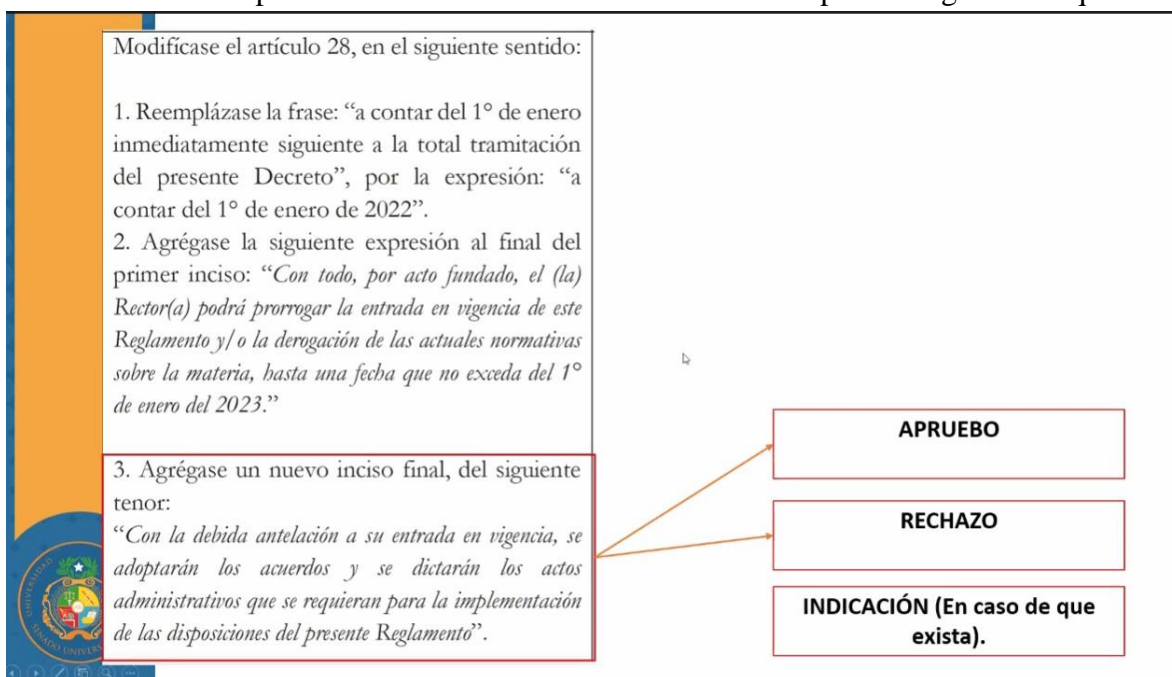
Modifícase el artículo 28, en el siguiente sentido:

1. Reemplázase la frase: "a contar del 1° de enero inmediatamente siguiente a la total tramitación del presente Decreto", por la expresión: "a contar del 1° de enero de 2022".
2. Agrégase la siguiente expresión al final del primer inciso: "*Con todo, por acto fundado, el (la) Rector(a) podrá prorrogar la entrada en vigencia de este Reglamento y/o la derogación de las actuales normativas sobre la materia, hasta una fecha que no exceda del 1° de enero del 2023.*"

3. Agrégase un nuevo inciso final, del siguiente tenor:
"*Con la debida antelación a su entrada en vigencia, se adoptarán los acuerdos y se dictarán los actos administrativos que se requieran para la implementación de las disposiciones del presente Reglamento*".

APRUEBO

RECHAZO

INDICACIÓN (En caso de que exista).

UNIVERSIDAD SENADO UNIVERSITARIO